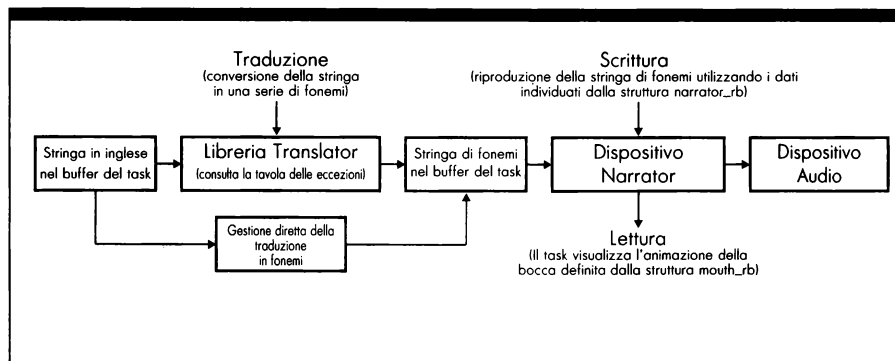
Traduzione
(conversione della stringa in una serie di fonemi)

Scrittura
(riproduzione della stringa di fonemi utilizzando i dati individuati dalla struttura narrator_rb)

Stringa in inglese nel buffer del task

Libreria Translator
(consulta la tavola delle eccezioni)

Stringa di fonemi nel buffer del task

Dispositivo Narrator

Dispositivo Audio

Gestione diretta della traduzione in fonemi

Lettura
(Il task visualizza l'animazione della bocca definita dalla struttura mouth_rb)